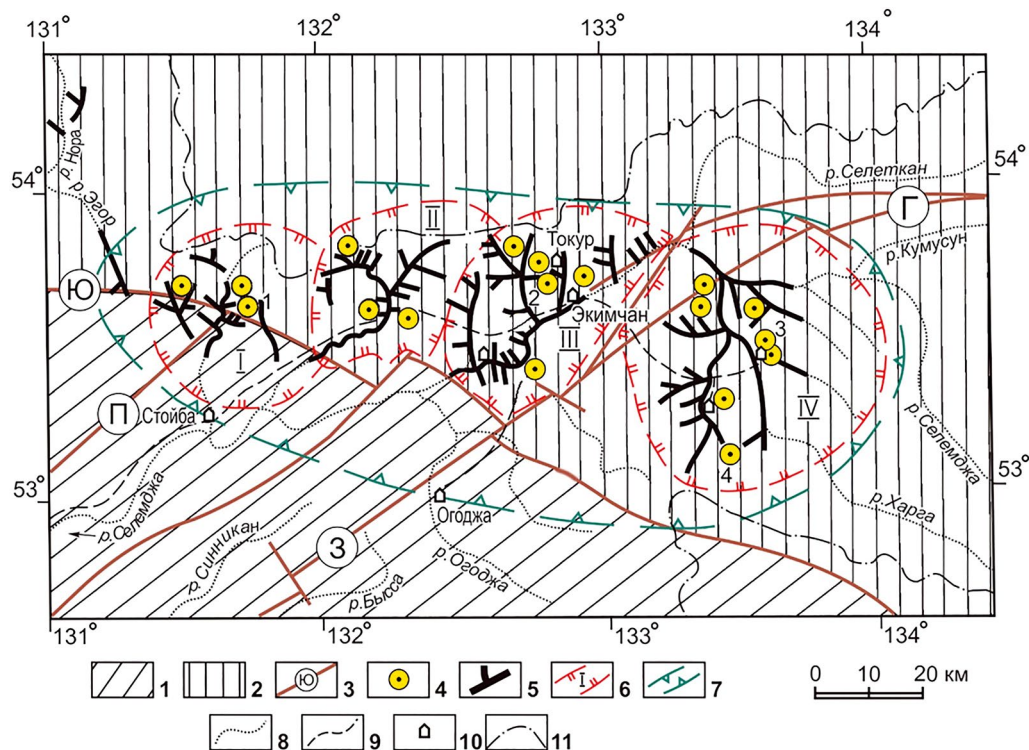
131° 132° 133° 134°

54° 54°

р. Нора
Огорон
р.Селеткан
Г
р.Кумусун
Ю
II
Токур
1
2
Экимчан
III
3
I
П
Стойба
IV
р.Селемджа
4
53° 53°
р.Селемджа
р.Синникан
Огоджа
р.Харга
З
р.Огоджа
р.Быcса

131° 132° 133° 134°

1 2 Ю 3 4 5 I 6 7
8 9 10 11

0 10 20 км